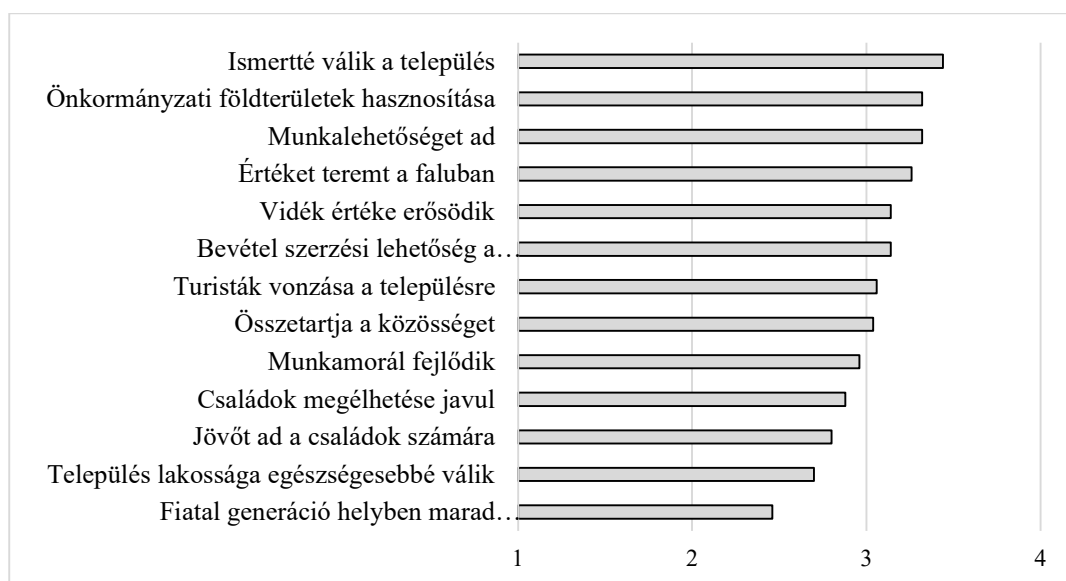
Ismertté válik a település
Önkormányzati földterületek hasznosítása
Munkalehetőséget ad
Értéket teremt a faluban
Vidék értéke erősödik
Bevétel szerzési lehetőség a…
Turisták vonzása a településre
Összetartja a közösséget
Munkamorál fejlődik
Családok megélhetése javul
Jövőt ad a családok számára
Település lakossága egészségesebbé válik
Fiatal generáció helyben marad…

1
2
3
4